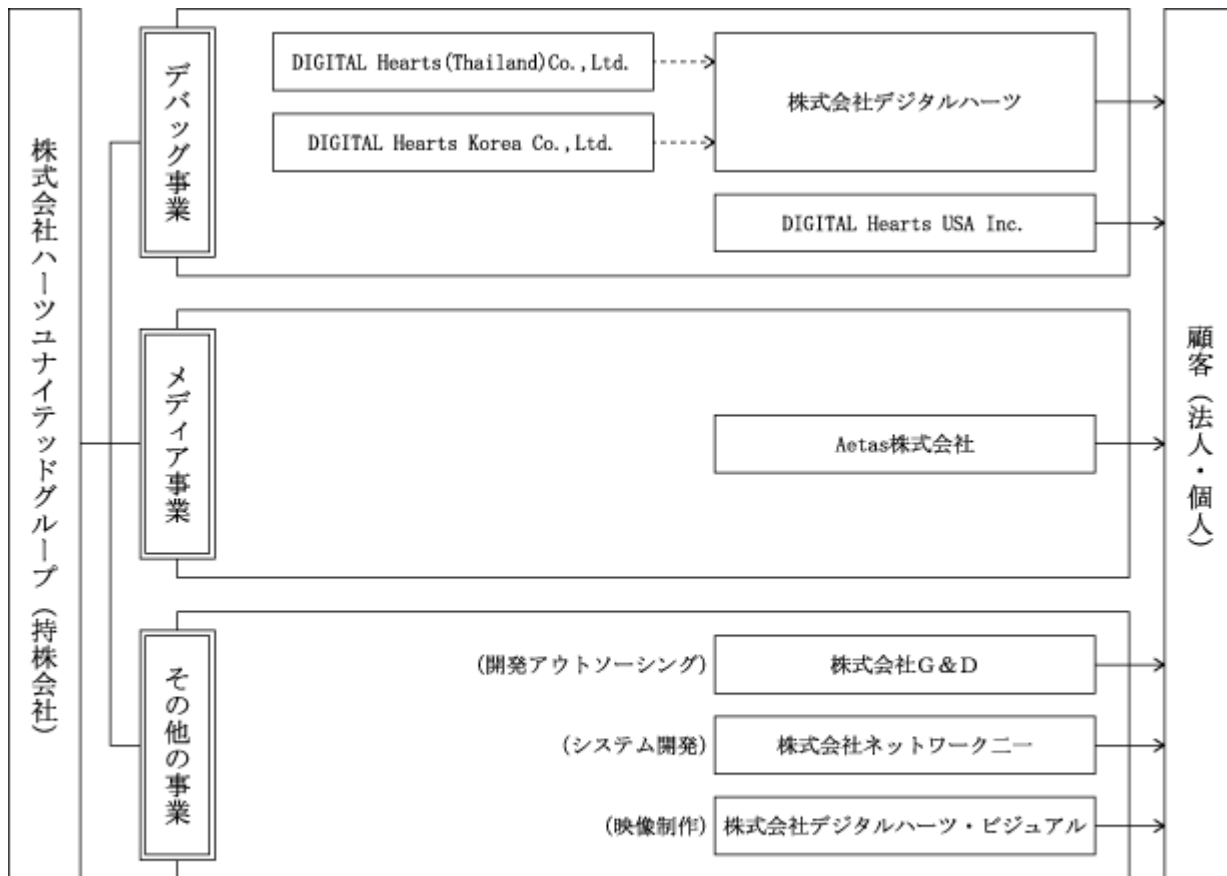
株式会社ハーツユナイテッドグループ（持株会社）

デバッグ事業

DIGITAL Hearts(Thailand)Co.,Ltd.

DIGITAL Hearts Korea Co.,Ltd.

株式会社デジタルハーツ

DIGITAL Hearts USA Inc.

メディア事業

Aetas株式会社

その他の事業

(開発アウトソーシング) 株式会社G＆D

(システム開発) 株式会社ネットワーク二一

(映像制作) 株式会社デジタルハーツ・ピジュアル

顧客（法人・個人）